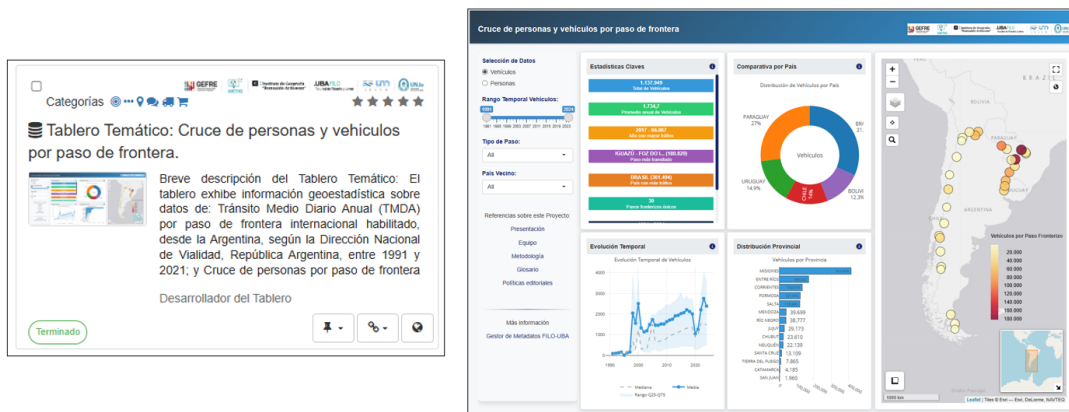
Categorías

GEFRE | Geografía "Romualdo Ardissone" | UBA FILO | UN

Tablero Temático: Cruce de personas y vehiculos por paso de frontera.

Breve descripción del Tablero Temático: El tablero exhibe información geoestadística sobre datos de: Tránsito Medio Diario Anual (TMDA) por paso de frontera internacional habilitado, desde la Argentina, según la Dirección Nacional de Vialidad, República Argentina, entre 1991 y 2021; y Cruce de personas por paso de frontera

Desarrollador del Tablero

Terminado

Cruce de personas y vehículos por paso de frontera

Selección de Datos
Vehículos
Personas

Rango Temporal Vehículos:
1991 2024

Tipo de Paso:
All

País Vecino:
All

Referencias sobre este Proyecto
Presentación
Equipo
Metodología
Glosario
Políticas editoriales

Más información
Gestor de Metadatos FILO-UBA

Estadísticas Claves
1.137.949
Total de Vehículos
1.734,7
Promedio anual de Vehículos
2017 - 59.067
Año con mayor tráfico
IGUAZÚ - FOZ DO I... (180.629)
Paso más transitado
BRASIL (301.494)
País con más tráfico
30
Pasos fronterizos únicos

Comparativa por País
Distribución de Vehículos por País
PARAGUAY 27%
Vehículos
URUGUAY 14,9%
CHILE
BOLIVI 12,3%
BR 31

Evolución Temporal
Evolución Temporal de Vehículos
4000
3000
2000
1000
0
1990 2000 2010 2020
Mediana
Media
Rango Q25-Q75

Distribución Provincial
Vehículos por Provincia
MISIONES
ENTRE RÍOS
CORRIENTES
FORMOSA
SALTA
MENDOZA 39.689
RÍO NEGRO 38.777
JUJUY 29.173
CHUBUT 23.610
NEUQUÉN 22.139
SANTA CRUZ 13.109
TIERRA DEL FUEGO 7.865
CATAMARCA 4.185
SAN JUAN 1.960
100.000 200.000 300.000 400.000

BOLIVIA
BRASIL

Vehículos por Paso Fronterizo
20 000
40 000
60 000
80 000
100 000
120 000
140 000
160 000
180 000

1000 km
Leaflet | Tiles © Esri — Esri, DeLorme, NAVTEQ